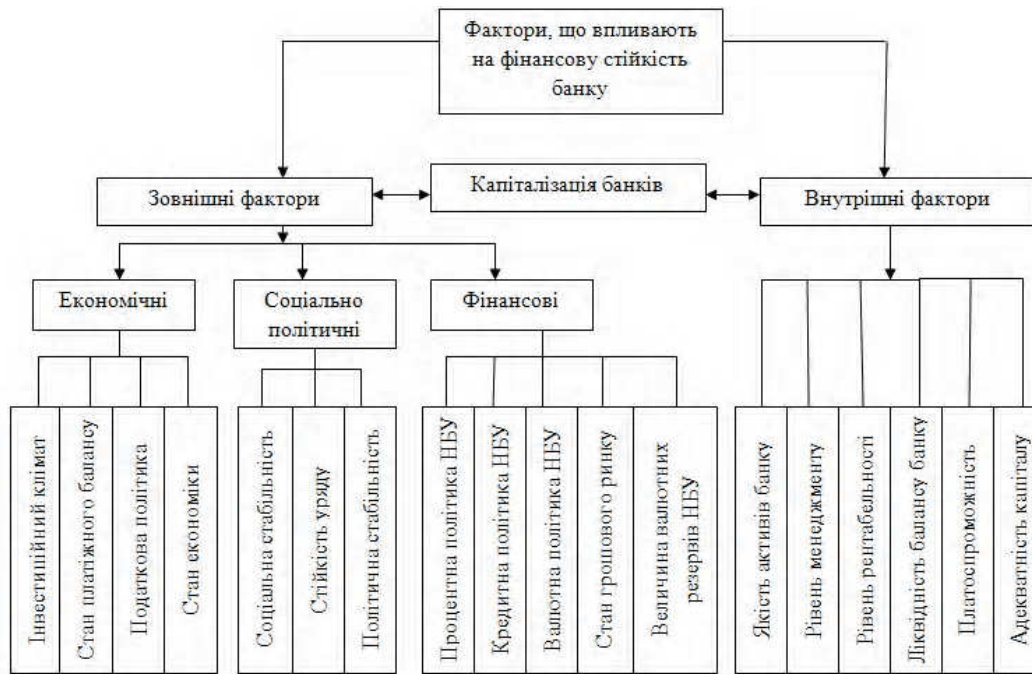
Фактори, що впливають на фінансову стійкість банку

Зовнішні фактори

Капіталізація банків

Внутрішні фактори

Економічні

Соціально політичні

Фінансові

Інвестиційний клімат

Стан платіжного балансу

Податкова політика

Стан економіки

Соціальна стабільність

Стійкість уряду

Політична стабільність

Процентна політика НБУ

Кредитна політика НБУ

Валютна політика НБУ

Стан грошового ринку

Величина валютних резервів НБУ

Якість активів банку

Рівень менеджменту

Рівень рентабельності

Ліквідність балансу банку

Платоспроможність

Адекватність капіталу